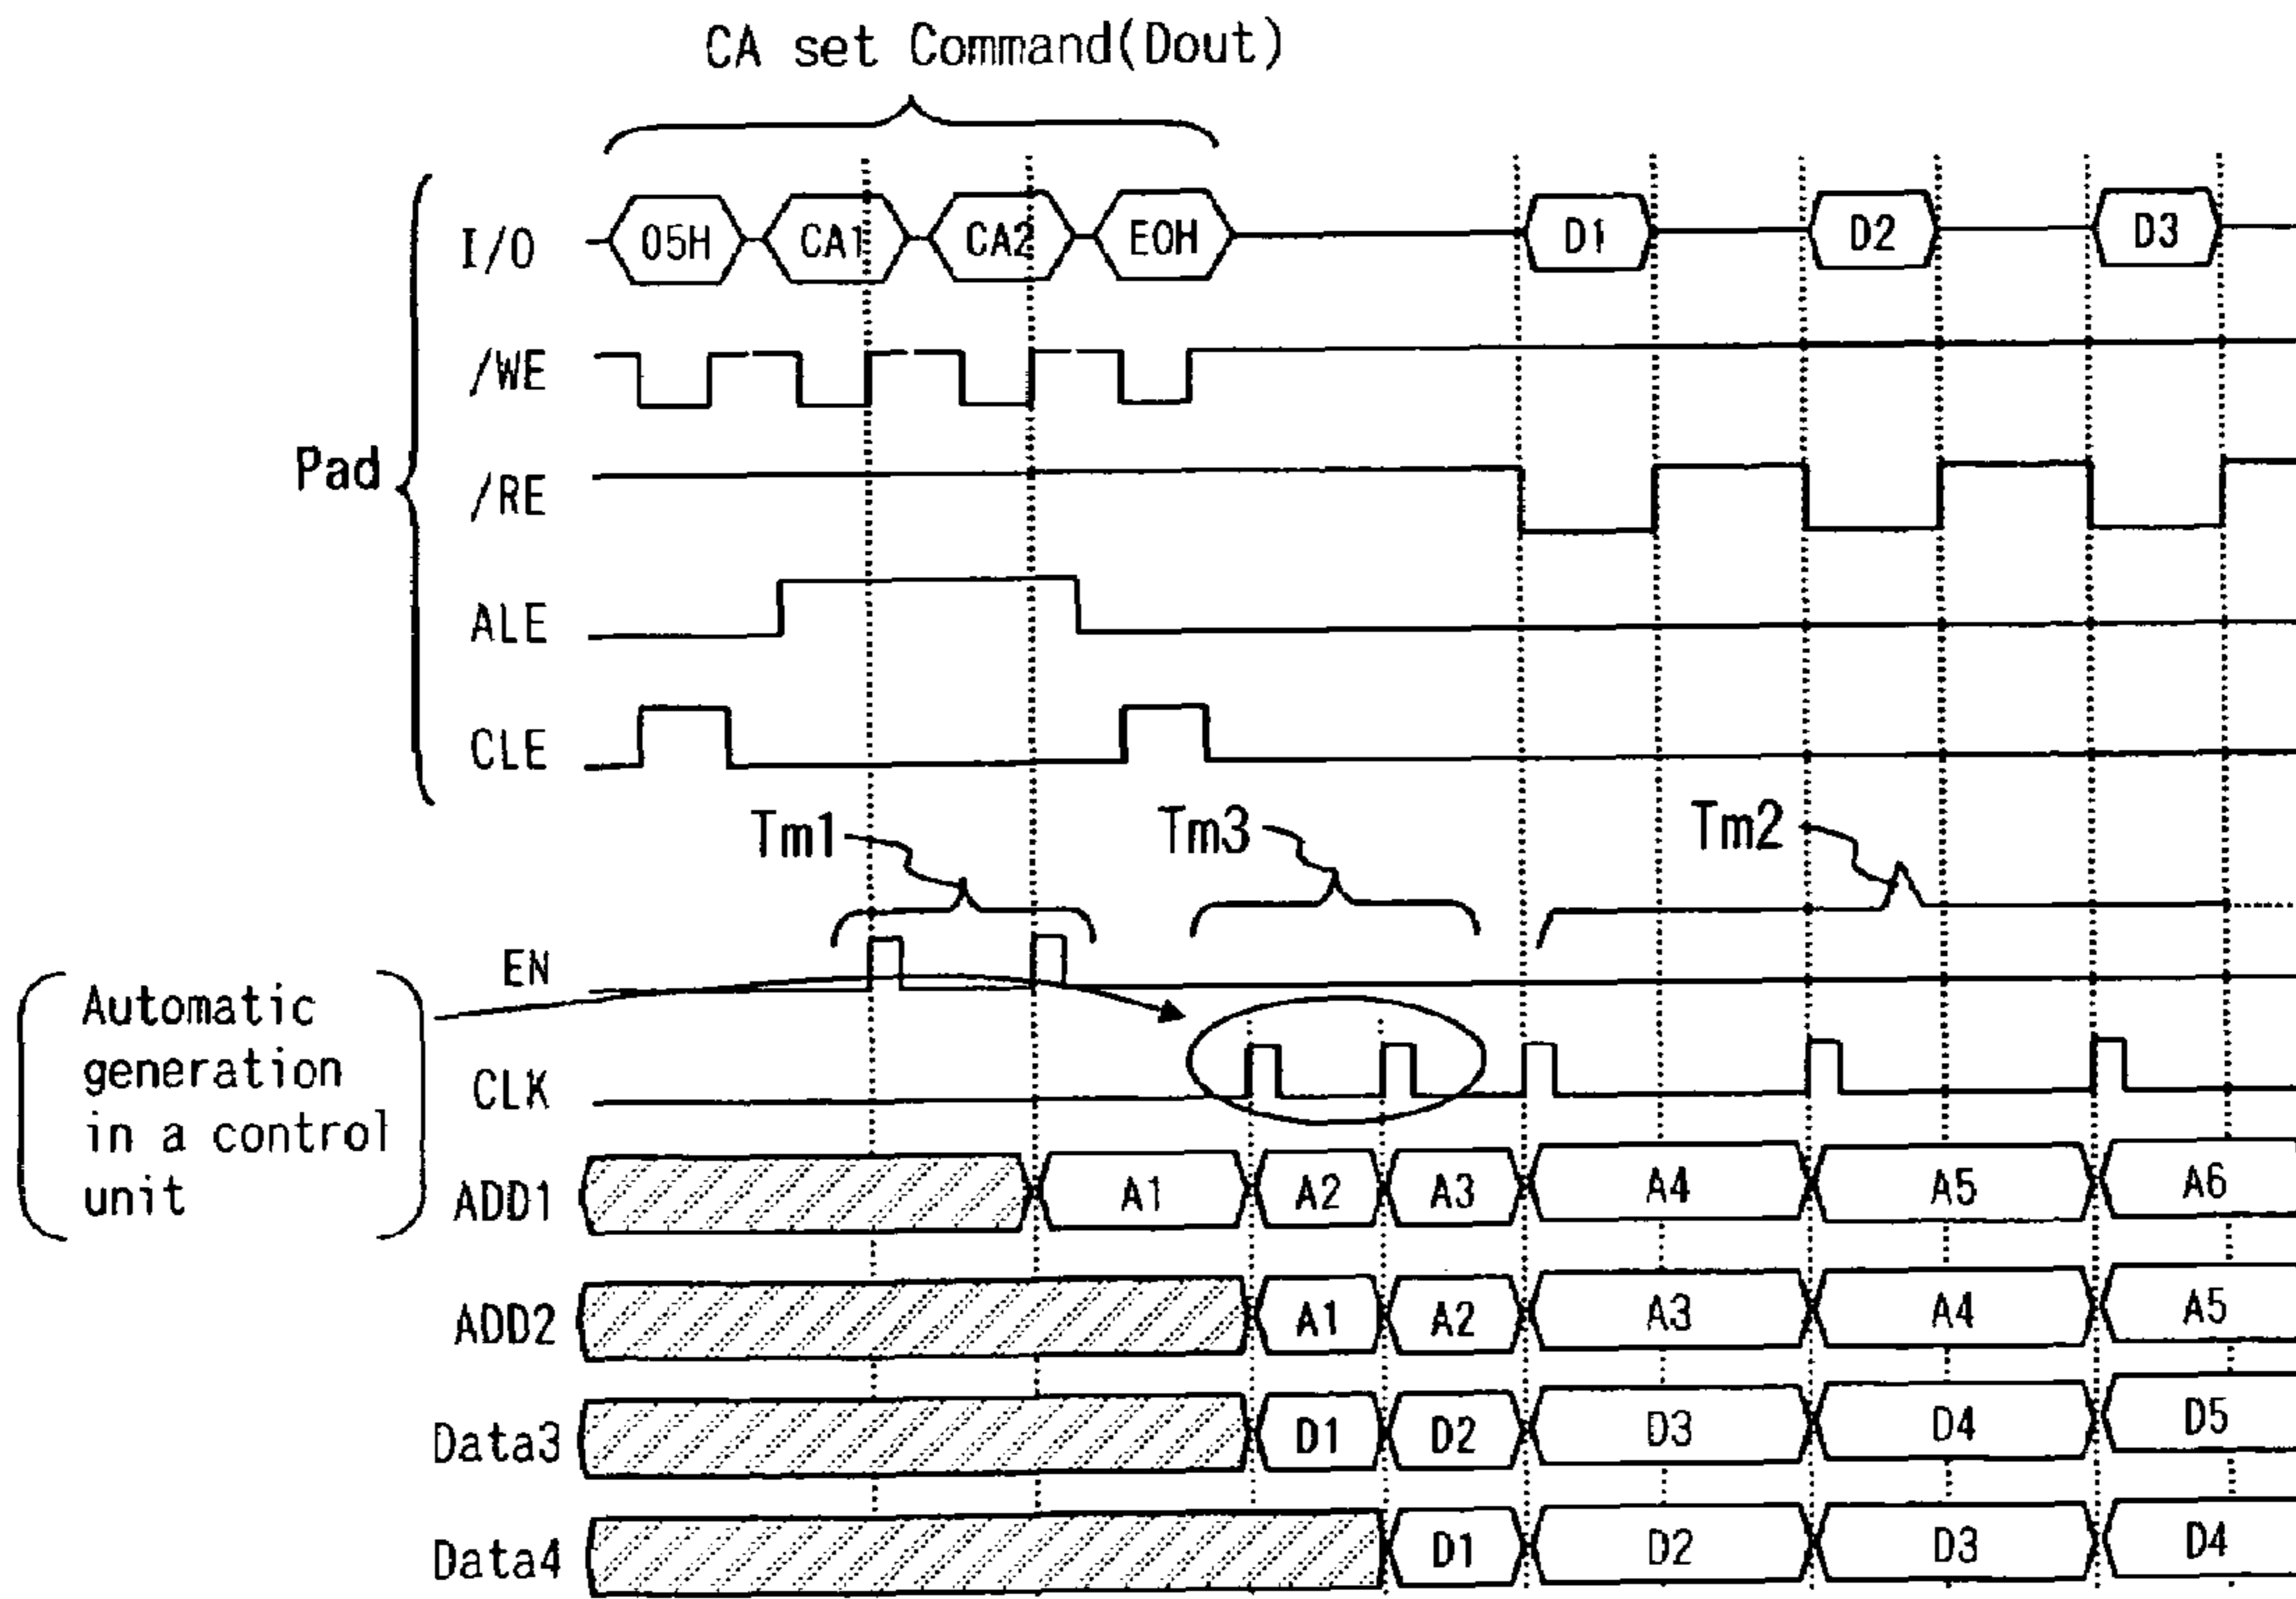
CA set Command(Dout)

Pad

I/O
05H
CA1
CA2
E0H
D1
D2
D3

/WE

/RE

ALE

CLE

Tm1
Tm3
Tm2

EN

Automatic generation in a control unit

CLK

ADD1
A1
A2
A3
A4
A5
A6

ADD2
A1
A2
A3
A4
A5

Data3
D1
D2
D3
D4
D5

Data4
D1
D2
D3
D4